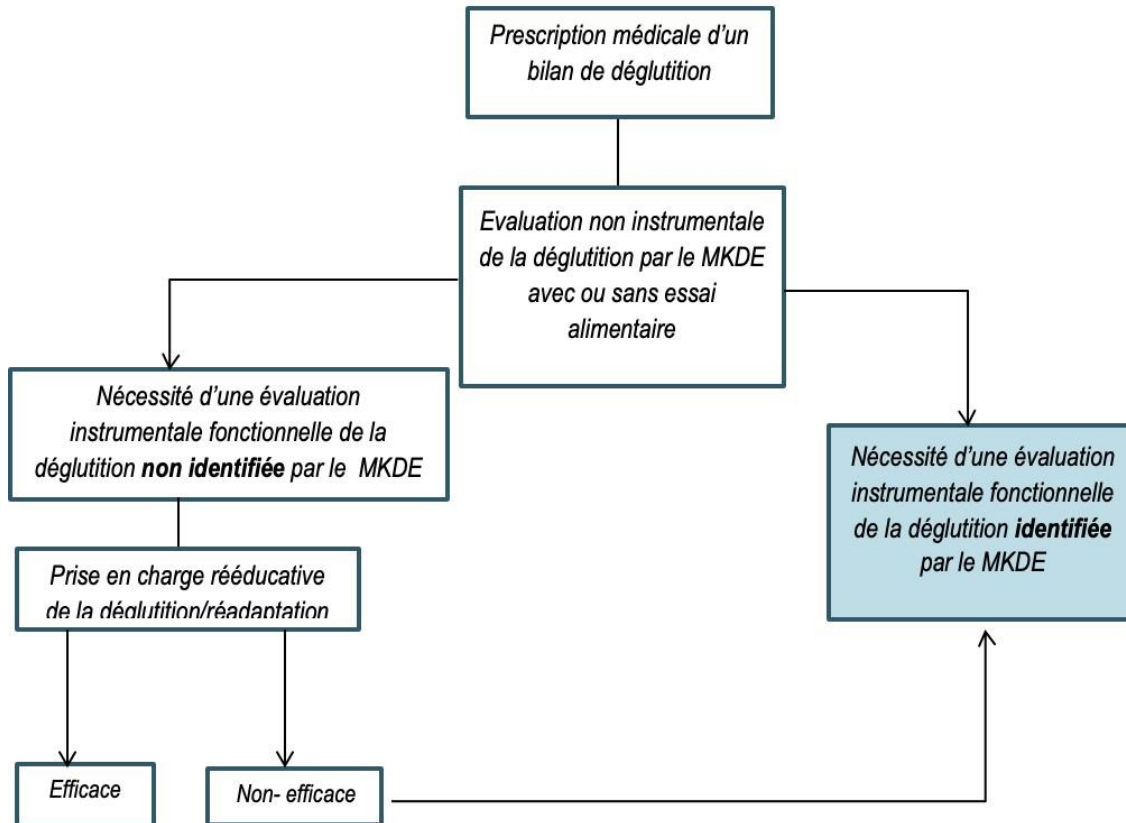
Prescription médicale d'un bilan de déglutition

Evaluation non instrumentale de la déglutition par le MKDE avec ou sans essai alimentaire

Nécessité d'une évaluation instrumentale fonctionnelle de la déglutition **non identifiée** par le MKDE

Nécessité d'une évaluation instrumentale fonctionnelle de la déglutition **identifiée** par le MKDE

Prise en charge rééducative de la déglutition/réadaptation

Efficace

Non- efficace